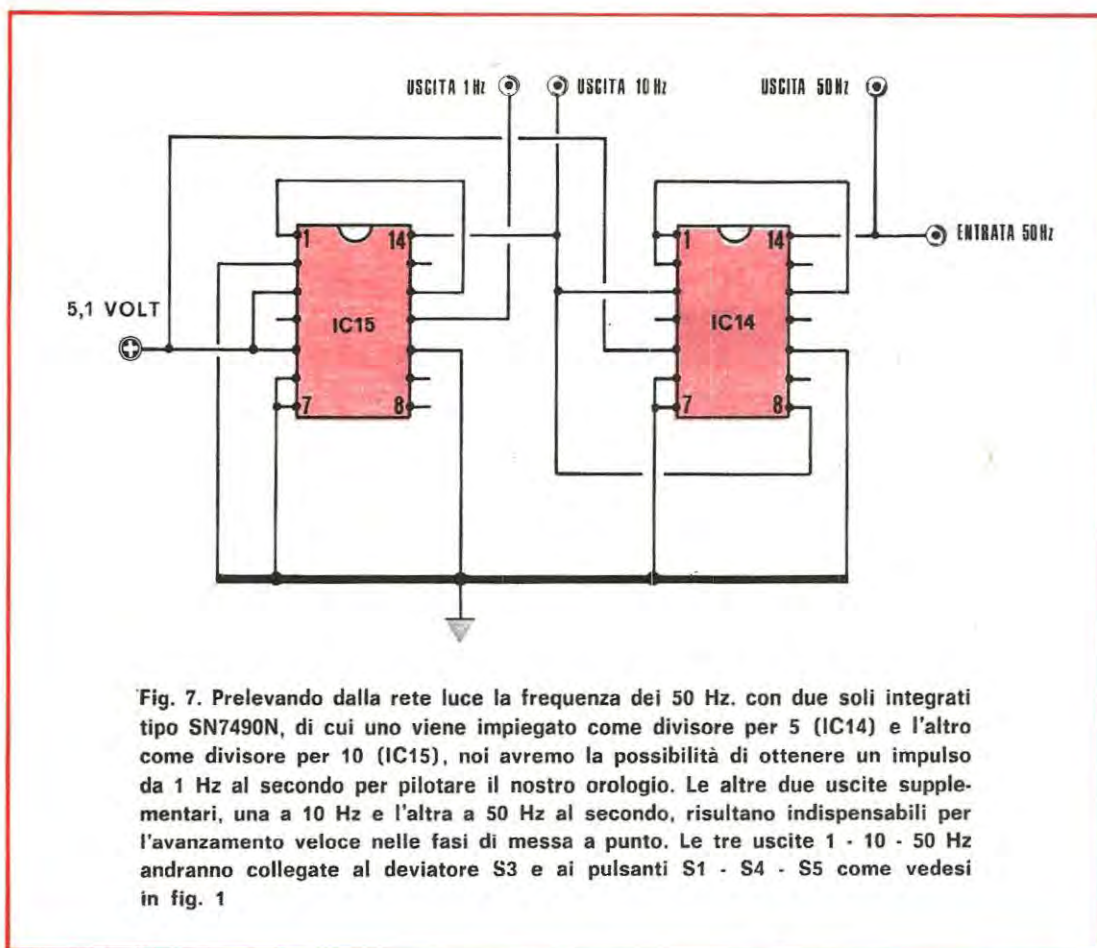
USCITA 1 Hz

USCITA 10 Hz

USCITA 50 Hz

ENTRATA 50 Hz

5,1 VOLT

1

14

IC15

7

8

1

14

IC14

7

8

Fig. 7. Prelevando dalla rete luce la frequenza dei 50 Hz. con due soli integrati tipo SN7490N, di cui uno viene impiegato come divisore per 5 (IC14) e l'altro come divisore per 10 (IC15), noi avremo la possibilità di ottenere un impulso da 1 Hz al secondo per pilotare il nostro orologio. Le altre due uscite supplementari, una a 10 Hz e l'altra a 50 Hz al secondo, risultano indispensabili per l'avanzamento veloce nelle fasi di messa a punto. Le tre uscite 1 - 10 - 50 Hz andranno collegate al deviatore S3 e ai pulsanti S1 - S4 - S5 come vedesi in fig. 1